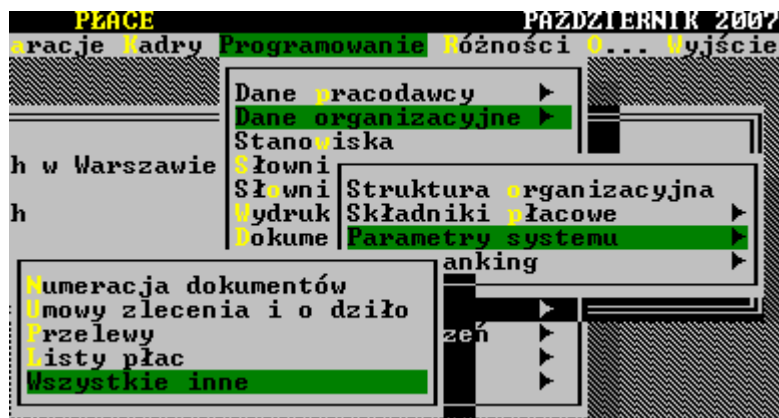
PŁACE PAŹDZIERNIK 2007
aracje Kadry Programowanie Różności O... Wyjście

Dane pracodawcy ►
Dane organizacyjne ►
Stanowiska
Słowni
Słowni
Wydruk
Dokume

h w Warszawie
h

Struktura organizacyjna
Składniki płacowe ►
Parametry systemu ►
anking ►

Numeracja dokumentów
Umowy zlecenia i o dzieło
Przelewy
Listy płac
Wszystkie inne

►
zeń ►
►
►